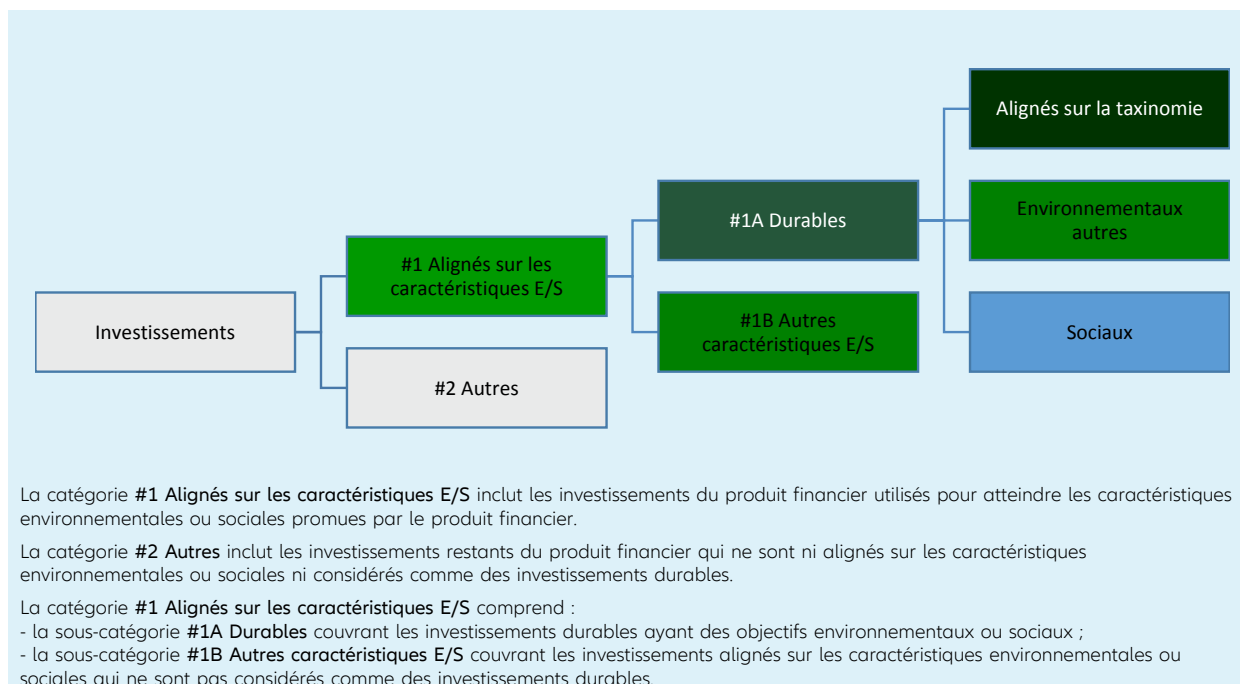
Alignés sur la taxinomie

#1A Durables

Environnementaux autres

#1 Alignés sur les caractéristiques E/S

Investissements

#1B Autres caractéristiques E/S

Sociaux

#2 Autres

La catégorie **#1 Alignés sur les caractéristiques E/S** inclut les investissements du produit financier utilisés pour atteindre les caractéristiques environnementales ou sociales promues par le produit financier.

La catégorie **#2 Autres** inclut les investissements restants du produit financier qui ne sont ni alignés sur les caractéristiques environnementales ou sociales ni considérés comme des investissements durables.

La catégorie **#1 Alignés sur les caractéristiques E/S** comprend :
- la sous-catégorie **#1A Durables** couvrant les investissements durables ayant des objectifs environnementaux ou sociaux ;
- la sous-catégorie **#1B Autres caractéristiques E/S** couvrant les investissements alignés sur les caractéristiques environnementales ou sociales qui ne sont pas considérés comme des investissements durables.